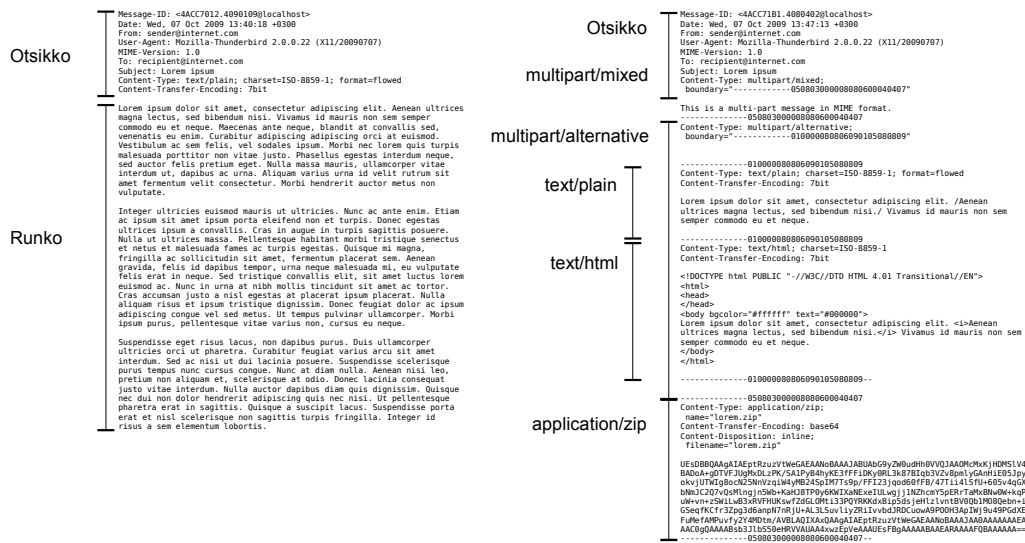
Otsikko

Message-ID: <4ACC7012.4090109@localhost>
Date: Wed, 07 Oct 2009 13:40:18 +0300
From: sender@internet.com
User-Agent: Mozilla-Thunderbird 2.0.0.22 (X11/20090707)
MIME-Version: 1.0
To: recipient@internet.com
Subject: Lorem ipsum
Content-Type: text/plain; charset=ISO-8859-1; format=flowed
Content-Transfer-Encoding: 7bit

Runko

Lorem ipsum dolor sit amet, consectetur adipiscing elit. Aenean ultrices magna lectus, sed bibendum nisi. Vivamus id mauris non sem semper commodo eu et neque. Maecenas ante neque, blandit at convallis sed, venenatis eu enim. Curabitur adipiscing adipiscing orci at euismod. Vestibulum ac sem felis, vel sodales ipsum. Morbi nec lorem quis turpis malesuada porttitor non vitae justo. Phasellus egestas interdum neque, sed auctor felis pretium eget. Nulla massa mauris, ullamcorper vitae interdum ut, dapibus ac urna. Aliquam varius urna id velit rutrum sit amet fermentum velit consectetur. Morbi hendrerit auctor metus non vulputate.

Integer ultricies euismod mauris ut ultricies. Nunc ac ante enim. Etiam ac ipsum sit amet ipsum porta eleifend non et turpis. Donec egestas ultrices ipsum a convallis. Cras in augue in turpis sagittis posuere. Nulla ut ultrices massa. Pellentesque habitant morbi tristique senectus et netus et malesuada fames ac turpis egestas. Quisque mi magna, fringilla ac sollicitudin sit amet, fermentum placerat sem. Aenean gravida, felis id dapibus tempor, urna neque malesuada mi, eu vulputate felis erat in neque. Sed tristique convallis elit, sit amet luctus lorem euismod ac. Nunc in urna at nibh mollis tincidunt sit amet ac tortor. Cras accumsan justo a nisl egestas at placerat ipsum placerat. Nulla aliquam risus et ipsum tristique dignissim. Donec feugiat dolor ac ipsum adipiscing congue vel sed metus. Ut tempus pulvinar ullamcorper. Morbi ipsum purus, pellentesque vitae varius non, cursus eu neque.

Suspendisse eget risus lacus, non dapibus purus. Duis ullamcorper ultricies orci ut pharetra. Curabitur feugiat varius arcu sit amet interdum. Sed ac nisi ut dui lacinia posuere. Suspendisse scelerisque purus tempus nunc cursus congue. Nunc at diam nulla. Aenean nisi leo, pretium non aliquam et, scelerisque at odio. Donec lacinia consequat justo vitae interdum. Nulla auctor dapibus diam quis dignissim. Quisque nec dui non dolor hendrerit adipiscing quis nec nisi. Ut pellentesque pharetra erat in sagittis. Quisque a suscipit lacus. Suspendisse porta erat et nisl scelerisque non sagittis turpis fringilla. Integer id risus a sem elementum lobortis.

Otsikko

Message-ID: <4ACC71B1.4080402@localhost>
Date: Wed, 07 Oct 2009 13:47:13 +0300
From: sender@internet.com
User-Agent: Mozilla-Thunderbird 2.0.0.22 (X11/20090707)
MIME-Version: 1.0
To: recipient@internet.com
Subject: Lorem ipsum

multipart/mixed

Content-Type: multipart/mixed;
 boundary="------------050803000080806000407"

This is a multi-part message in MIME format.
--------------050803000080806000407

multipart/alternative

Content-Type: multipart/alternative;
 boundary="------------010000808060901050808909"

text/plain

--------------010000808060901050808909
Content-Type: text/plain; charset=ISO-8859-1; format=flowed
Content-Transfer-Encoding: 7bit

Lorem ipsum dolor sit amet, consectetur adipiscing elit. /Aenean ultrices magna lectus, sed bibendum nisi./ Vivamus id mauris non sem semper commodo eu et neque.

text/html

--------------010000808060901050808909
Content-Type: text/html; charset=ISO-8859-1
Content-Transfer-Encoding: 7bit

<!DOCTYPE html PUBLIC "-//W3C//DTD HTML 4.01 Transitional//EN">
<html>
<head>
</head>
<body bgcolor="#ffffff" text="#000000">
Lorem ipsum dolor sit amet, consectetur adipiscing elit. <i>Aenean ultrices magna lectus, sed bibendum nisi.</i> Vivamus id mauris non sem semper commodo eu et neque.
</body>
</html>

--------------010000808060901050808909--

application/zip

--------------050803000080806000407
Content-Type: application/zip;
 name="lorem.zip"
Content-Transfer-Encoding: base64
Content-Disposition: inline;
 filename="lorem.zip"

UEsDBBQAAgAIAEptRzuzVtWeGAEAANoBAAAJABUAbG9yZW0udHh0VVQJAAOMcMxKjHDMSlV4
BADoA+gDTVFJUgMxDLzPK/SA1PyB4hyKE3fFiDKy0RL3k87BIqb3VZv8pmlyGAnHiE05Jp
okvjUTWIg8ocN25NnVzqiW4yMB24SpIM7Ts9p/FFI23jqod60fFB/47Tii4l5fU+605v4qG
bNmJC2Q7vQsMlngjn5Wb+KaHJ8TP0y6KWIXaNExeIULwgjj1NZhcmY5pERrTaMxBNw0W+kq
uW+vn+z5WiLwB3xRVFHUKswfZdGLOMti3PQYRKKdxBip5dsjeHlz1vntBV0Qb1M0BQebn+
GSeqfKCfr3Zpg3d6anpN7nRjU+AL3LSuvliyZRiIvvbdJRDCuowA9POOH3ApIWj9u49PGdX
FuMefAMPuvfy2Y4MDtm/AVBLAQIXAxQAAgAIAEptRzuzVtWeGAEAANoBAAAJAA0AAAAAAAEA
AAC0gQAAAABsb3JlbS50eHRVVAUAA4xwzEpVeAAAUEsFBgAAAAABAAEARAAAAFQBAAAAAA==
--------------050803000080806000407--